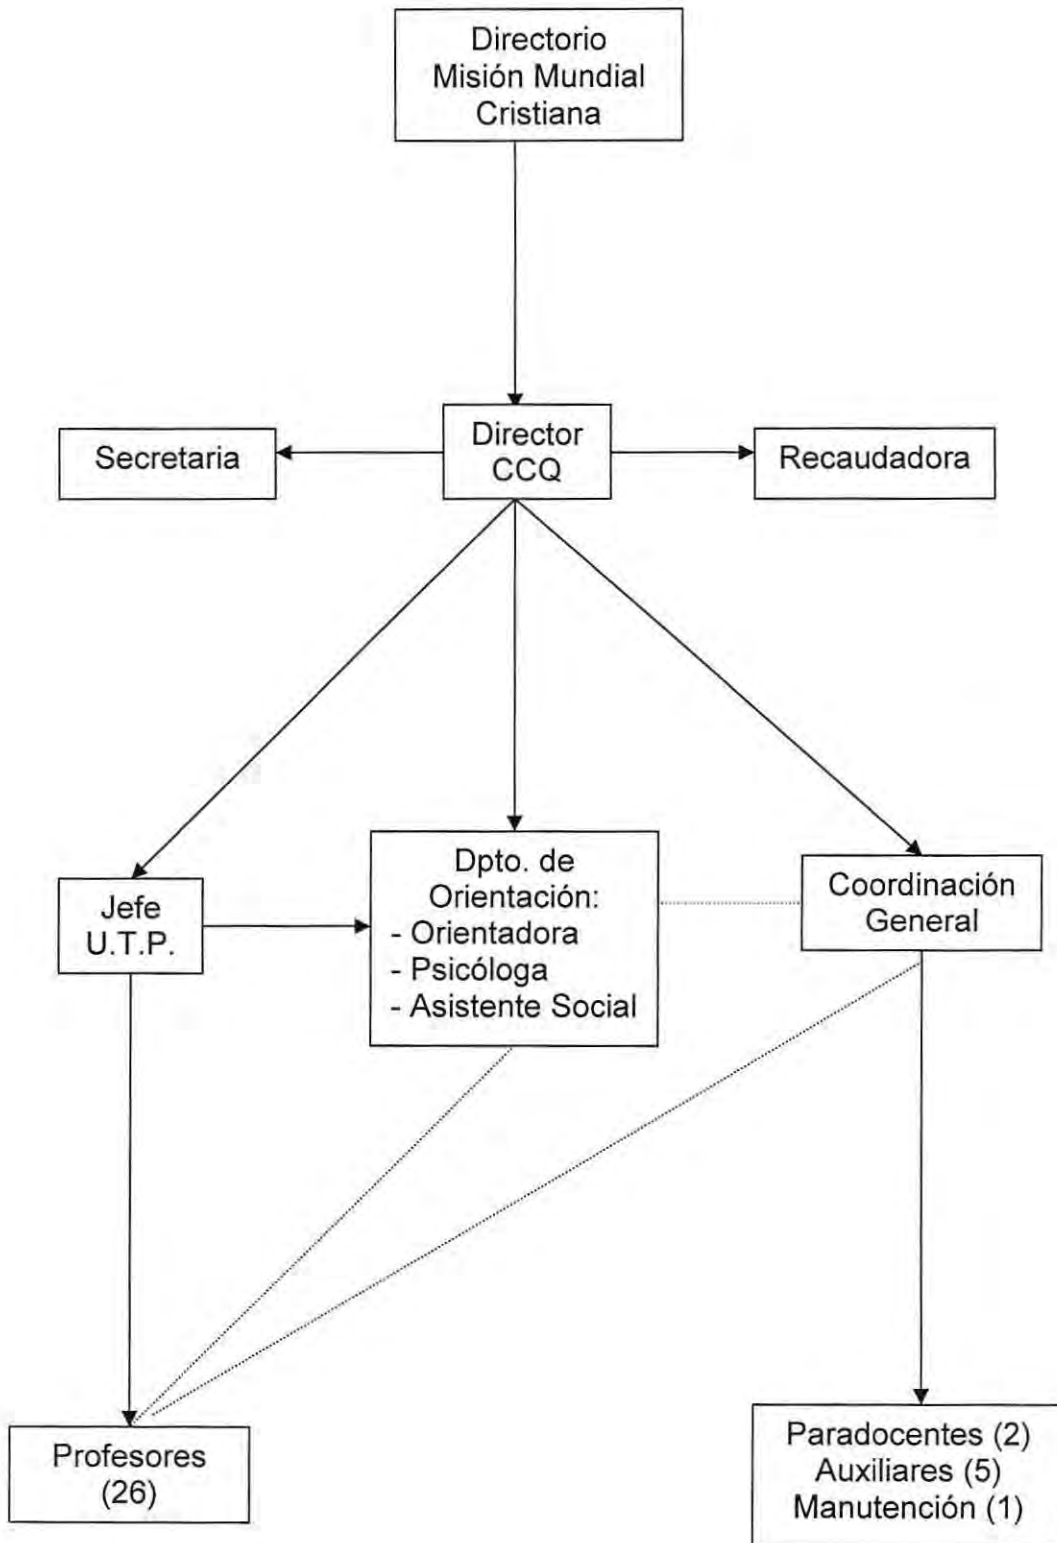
Directorio
Misión Mundial
Cristiana

Secretaria

Director
CCQ

Recaudadora

Jefe
U.T.P.

Dpto. de
Orientación:
- Orientadora
- Psicóloga
- Asistente Social

Coordinación
General

Profesores
(26)

Paradocentes (2)
Auxiliares (5)
Manutención (1)